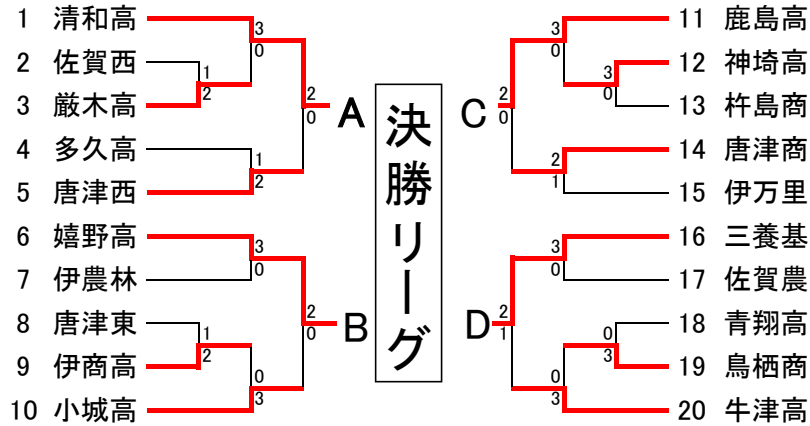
1 清和高
2 佐賀西
3 厳木高
4 多久高
5 唐津西
6 嬉野高
7 伊農林
8 唐津東
9 伊商高
10 小城高

3
0
1
2
2
0
1
2
3
0
1
2
2
0
0
3

A
B

決勝リーグ

C
D

2
0
3
0
3
0
2
1
2
1
3
0
0
3
0
3

11 鹿島高
12 神埼高
13 杵島商
14 唐津商
15 伊万里
16 三養基
17 佐賀農
18 青翔高
19 鳥栖商
20 牛津高